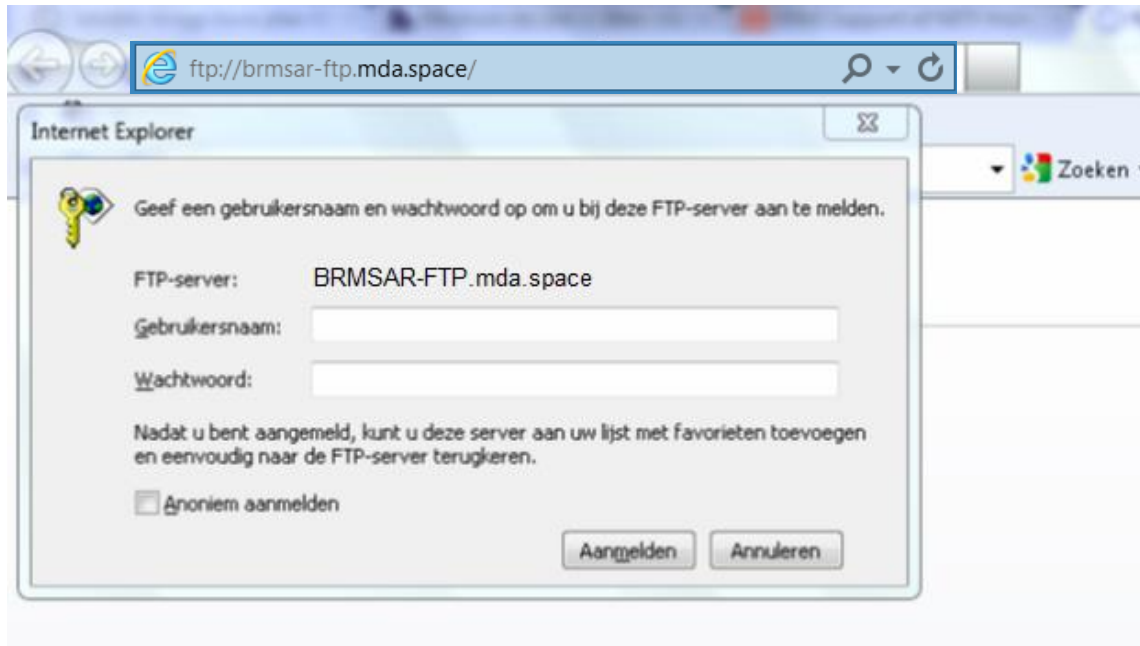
ftp://brmsar-ftp.mda.space/

Internet Explorer

Zoeken

Geef een gebruikersnaam en wachtwoord op om u bij deze FTP-server aan te melden.

FTP-server: BRMSAR-FTP.mda.space

Gebruikersnaam:

Wachtwoord:

Nadat u bent aangemeld, kunt u deze server aan uw lijst met favorieten toevoegen en eenvoudig naar de FTP-server terugkeren.

Anoniem aanmelden

Aanmelden Annuleren